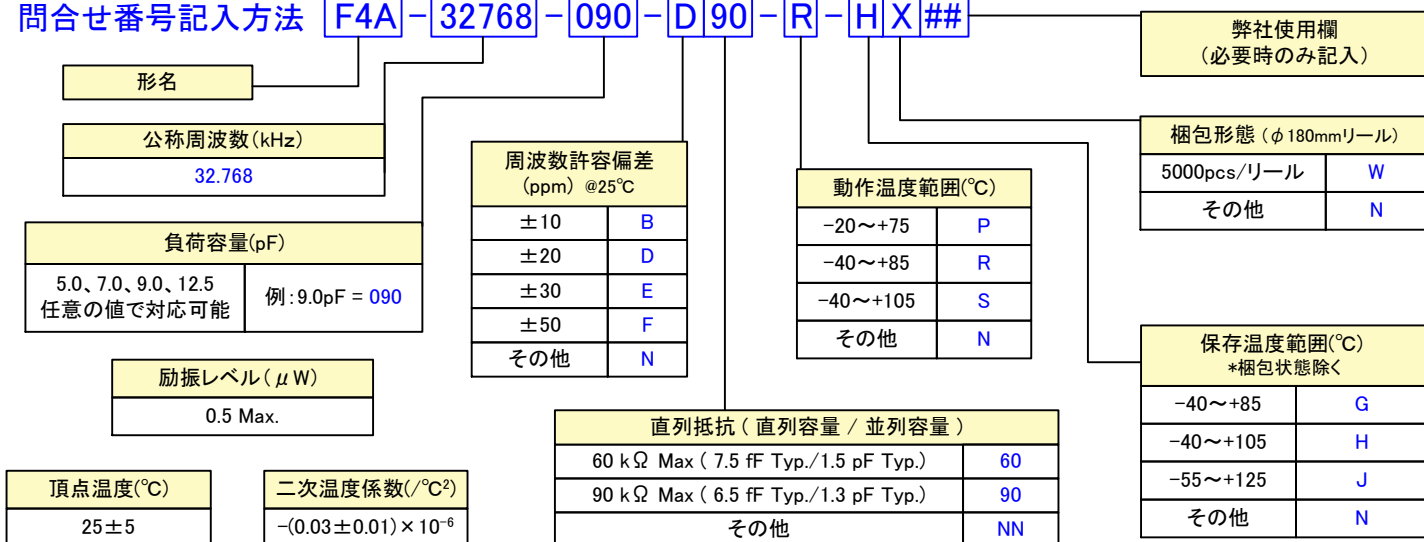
問合せ番号記入方法 F4A - 32768 - 090 - D 90 - R - H X ##

弊社使用欄
(必要時のみ記入)

形名

公称周波数(kHz)

| 32.768 |
|---|

負荷容量(pF)

| 5.0、7.0、9.0、12.5 任意の値で対応可能 | 例:9.0pF = 090 |
|---|---|

周波数許容偏差
(ppm) @25℃

| ±10 | B |
|---|---|
| ±20 | D |
| ±30 | E |
| ±50 | F |
| その他 | N |

動作温度範囲(℃)

| -20～+75 | P |
|---|---|
| -40～+85 | R |
| -40～+105 | S |
| その他 | N |

梱包形態 ($\phi$180mmリール)

| 5000pcs/リール | W |
|---|---|
| その他 | N |

保存温度範囲(℃)
*梱包状態除く

| -40～+85 | G |
|---|---|
| -40～+105 | H |
| -55～+125 | J |
| その他 | N |

励振レベル($\mu$W)

| 0.5 Max. |
|---|

直列抵抗(直列容量 / 並列容量)

| 60 kΩ Max (7.5 fF Typ./1.5 pF Typ.) | 60 |
|---|---|
| 90 kΩ Max (6.5 fF Typ./1.3 pF Typ.) | 90 |
| その他 | NN |

頂点温度(℃)

| 25±5 |
|---|

二次温度係数(/℃$^2$)

| $-(0.03\pm0.01)\times10^{-6}$ |
|---|